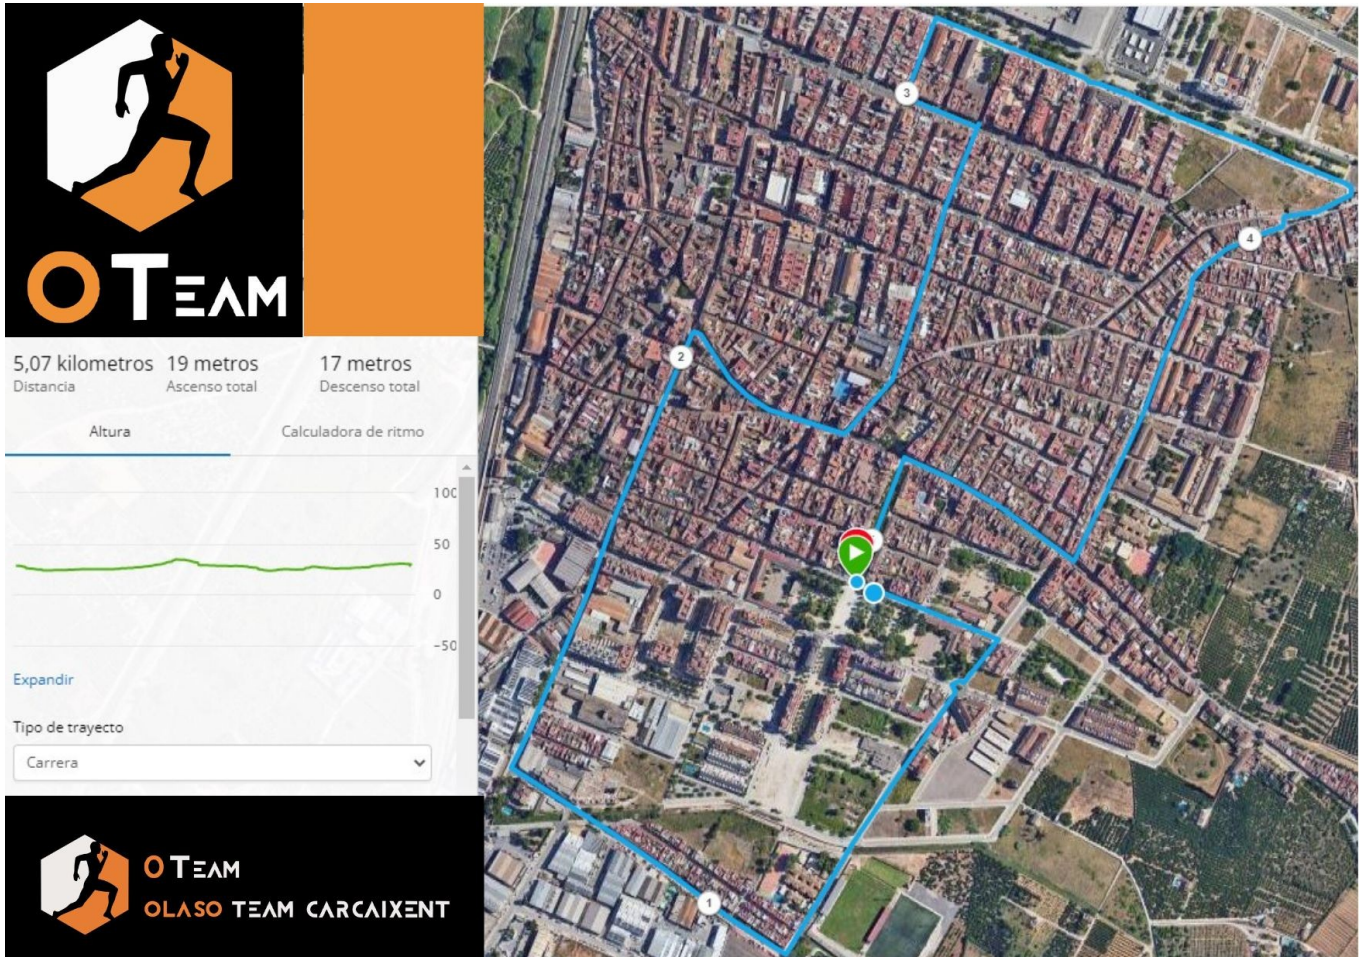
OTEAM

5,07 kilometros
Distancia

19 metros
Ascenso total

17 metros
Descenso total

Altura

Calculadora de ritmo

100
50
0
-50

Expandir

Tipo de trayecto

Carrera

OTEAM
OLASO TEAM CARCAIXENT

3
2
4
1